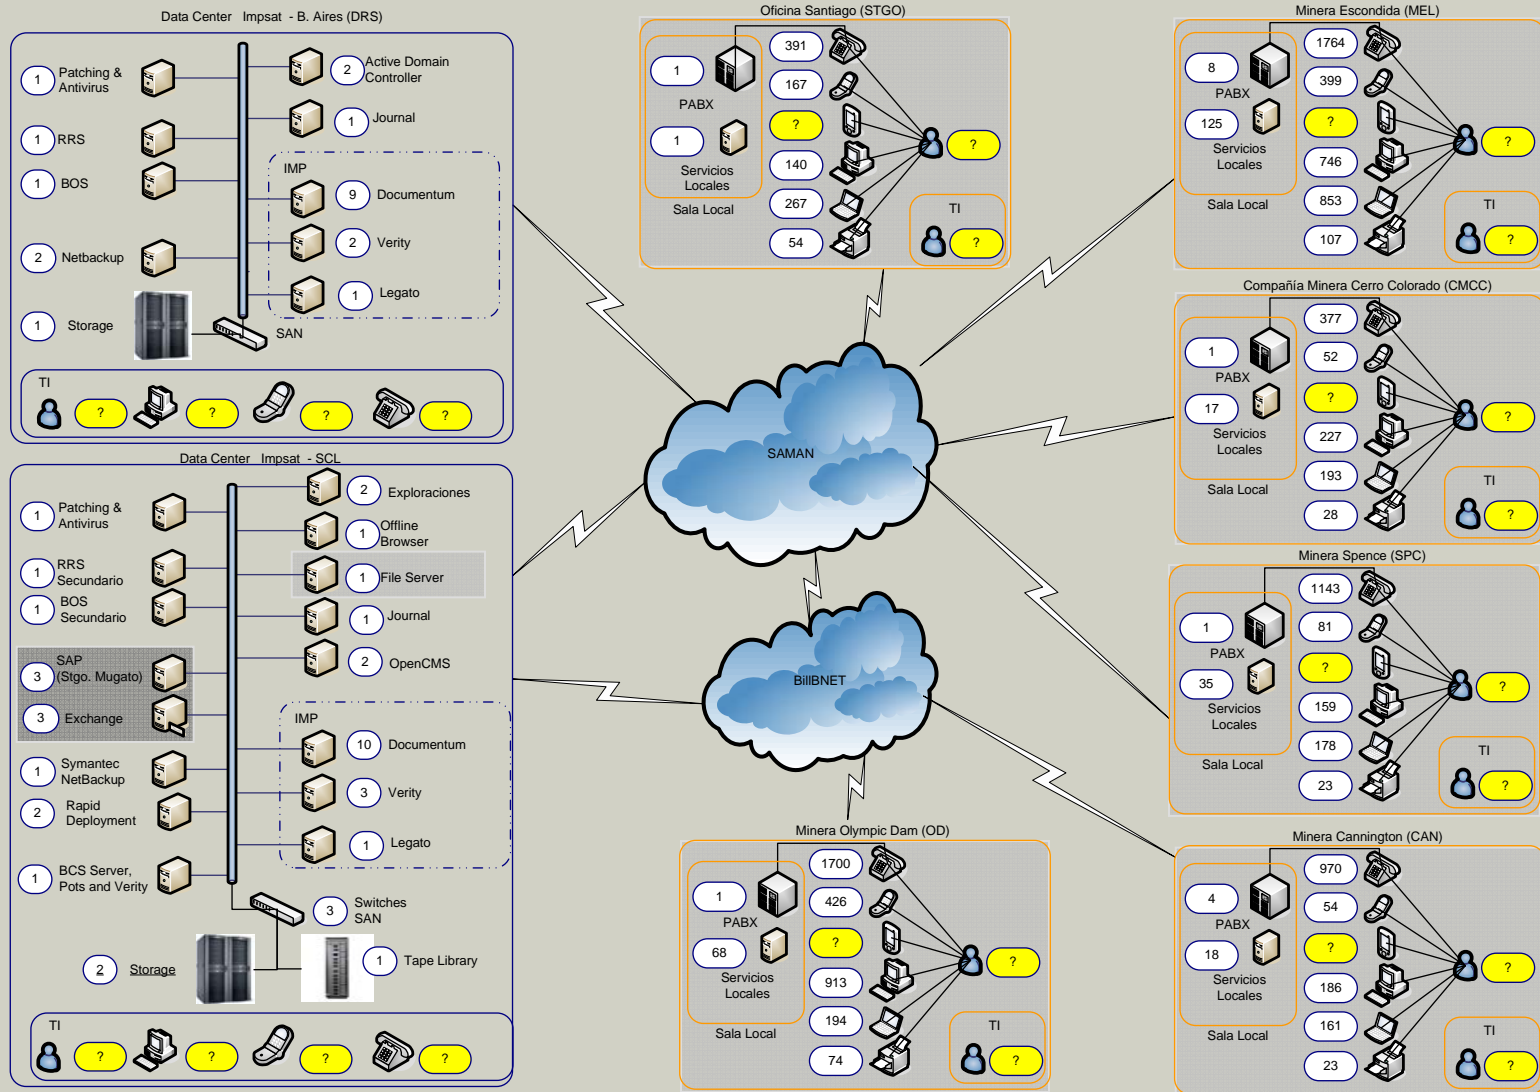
Data Center Impsat - B. Aires (DRS)

1 Patching & Antivirus
2 Active Domain Controller
1 Journal
1 RRS
1 BOS
IMP
9 Documentum
2 Verity
1 Legato
2 Netbackup
1 Storage
SAN
TI
? ? ? ?

Data Center Impsat - SCL

1 Patching & Antivirus
2 Exploraciones
1 Offline Browser
1 RRS Secundario
1 File Server
1 BOS Secundario
1 Journal
2 OpenCMS
3 SAP (Stgo. Mugato)
3 Exchange
IMP
10 Documentum
1 Symantec NetBackup
3 Verity
2 Rapid Deployment
1 Legato
1 BCS Server, Pots and Verity
3 Switches SAN
2 Storage
1 Tape Library
TI
? ? ? ?

Oficina Santiago (STGO)
1 PABX
1 Servicios Locales
Sala Local
391
167
?
140
267
54
?
TI
?

SAMAN

BillBNET

Minera Olympic Dam (OD)
1 PABX
68 Servicios Locales
Sala Local
1700
426
?
913
194
74
?
TI
?

Minera Escondida (MEL)
8 PABX
125 Servicios Locales
Sala Local
1764
399
?
746
853
107
?
TI
?

Compañía Minera Cerro Colorado (CMCC)
1 PABX
17 Servicios Locales
Sala Local
377
52
?
227
193
28
?
TI
?

Minera Spence (SPC)
1 PABX
35 Servicios Locales
Sala Local
1143
81
?
159
178
23
?
TI
?

Minera Cannington (CAN)
4 PABX
18 Servicios Locales
Sala Local
970
54
?
186
161
23
?
TI
?